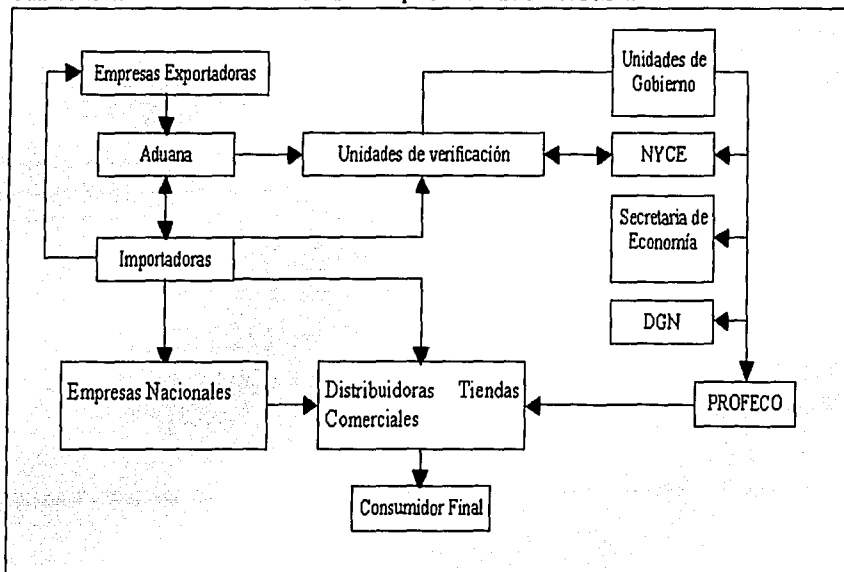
Empresas Exportadoras

Unidades de Gobierno

Aduana

Unidades de verificación

NYCE

Secretaria de Economía

Importadoras

DGN

Empresas Nacionales

Distribuidoras Tiendas Comerciales

PROFECO

Consumidor Final